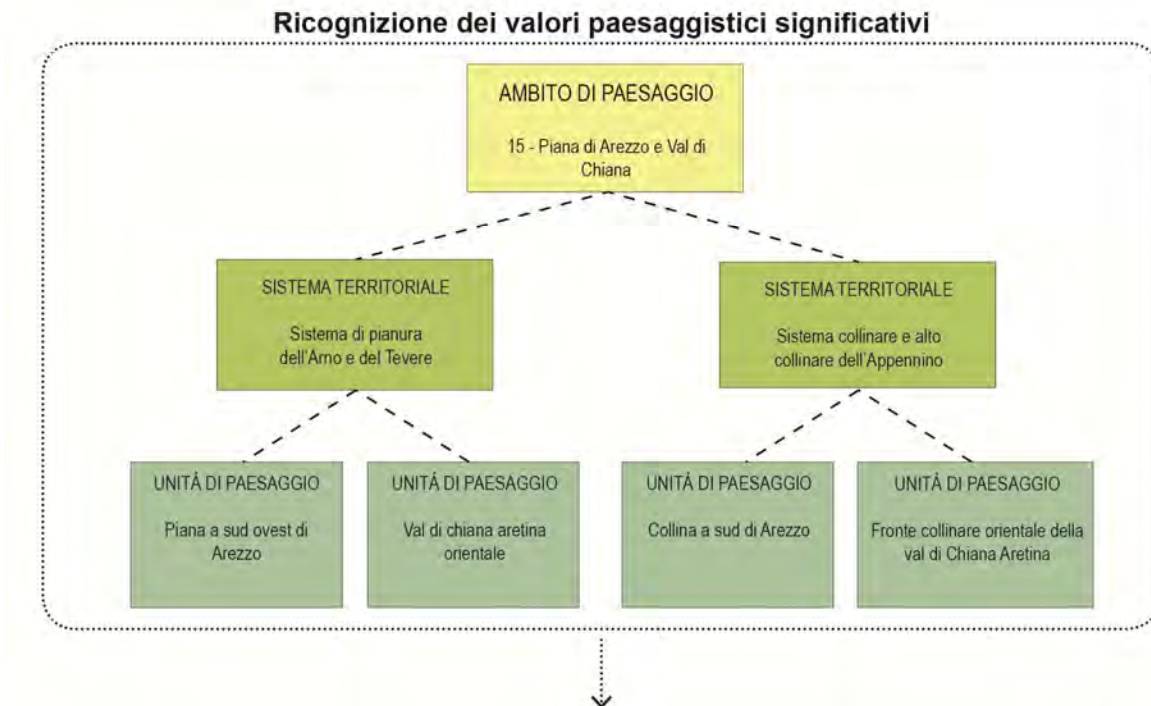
Ricognizione dei valori paesaggistici significativi

AMBITO DI PAESAGGIO

15 - Piana di Arezzo e Val di Chiana

SISTEMA TERRITORIALE

Sistema di pianura dell'Arno e del Tevere

SISTEMA TERRITORIALE

Sistema collinare e alto collinare dell'Appennino

UNITÁ DI PAESAGGIO

Piana a sud ovest di Arezzo

UNITÁ DI PAESAGGIO

Val di chiana aretina orientale

UNITÁ DI PAESAGGIO

Collina a sud di Arezzo

UNITÁ DI PAESAGGIO

Fronte collinare orientale della val di Chiana Aretina